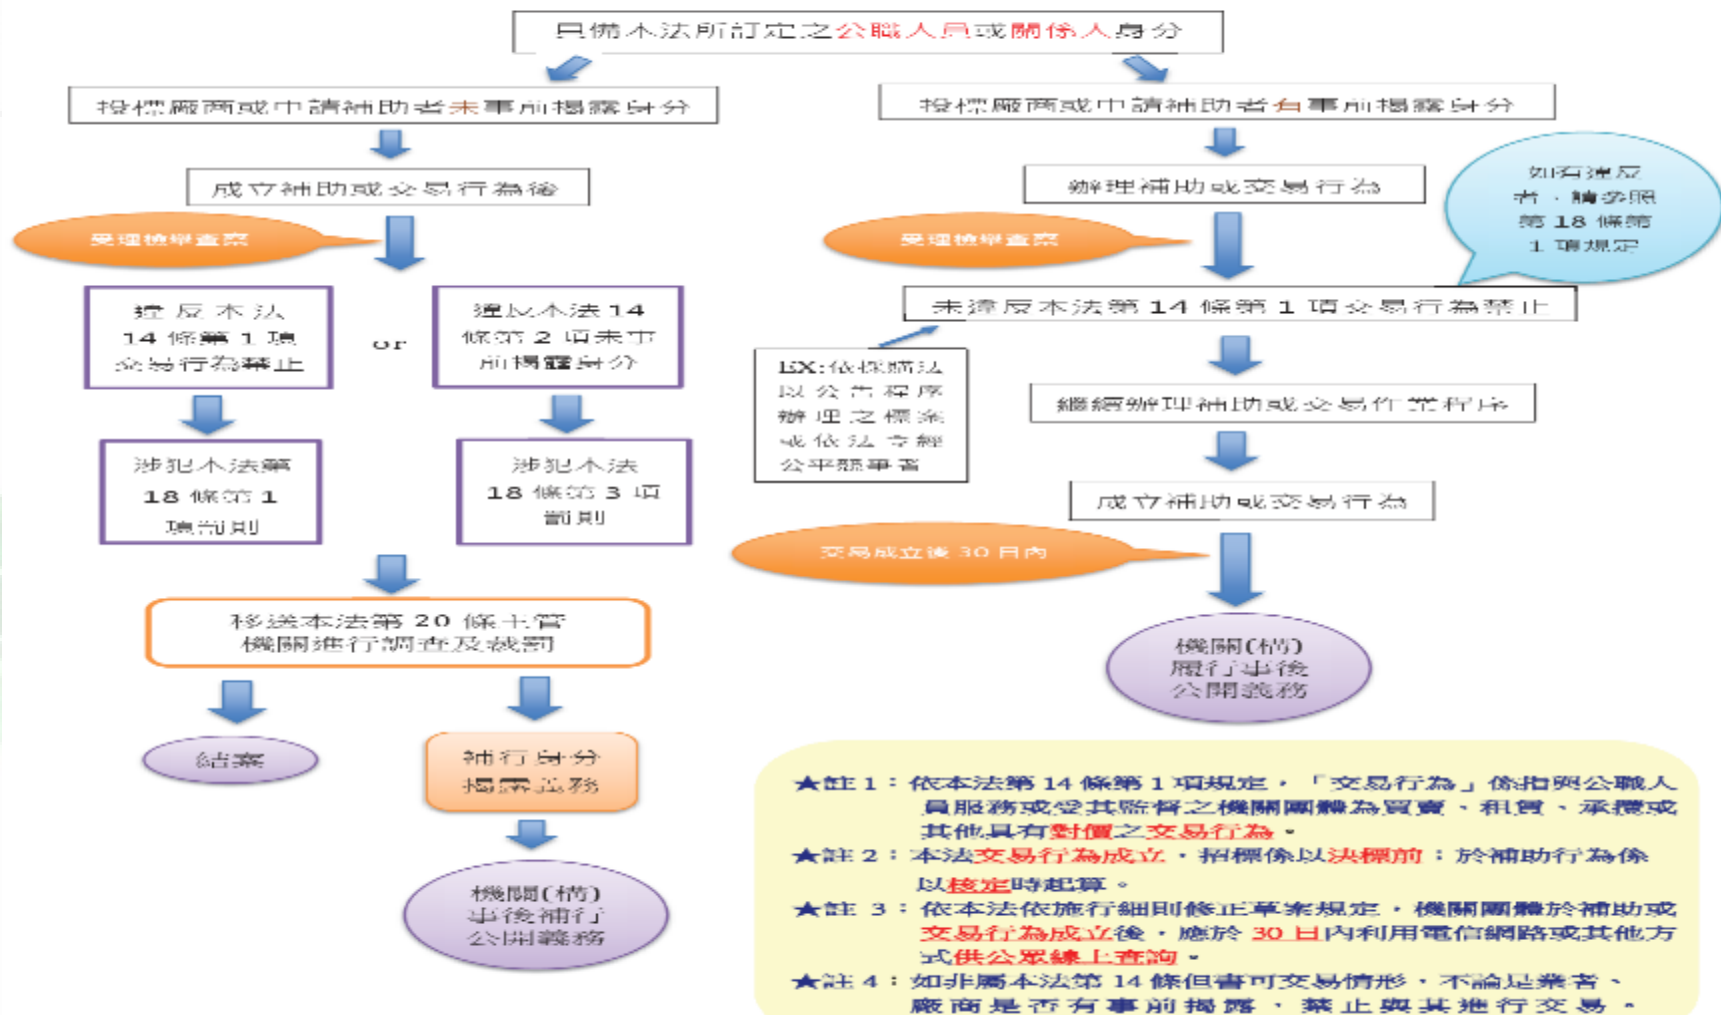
具備本法所訂定之公職人員或關係人身分

投標廠商或申請補助者未事前揭露身分

成立補助或交易行為後

受理檢舉查察

違反本法14條第1項交易行為禁止

or

違反本法14條第2項未事前揭露身分

涉犯本法第18條第1項罰則

涉犯本法18條第3項罰則

移送本法第20條主管機關進行調查及裁罰

結案

補行身分揭露義務

機關(構)事後補行公開義務

投標廠商或申請補助者有事前揭露身分

辦理補助或交易行為

如有違反者，請參照第18條第1項規定

受理檢舉查察

未違反本法第14條第1項交易行為禁止

EX:依採購法以公告程序辦理之標案或依法令辦理公平競爭者

繼續辦理補助或交易作業程序

成立補助或交易行為

交易成立後30日內

機關(構)履行事後公開義務

★註1：依本法第14條第1項規定，「交易行為」係指與公職人員服務或受其監督之機關團體為買賣、租賃、承攬或其他具有對價之交易行為。
★註2：本法交易行為成立，招標係以決標前；於補助行為係以核定時起算。
★註3：依本法依施行細則修正草案規定，機關團體於補助或交易行為成立後，應於30日內利用電信網路或其他方式供公眾線上查詢。
★註4：如非屬本法第14條但書可交易情形，不論是業者、廠商是否有事前揭露，禁止與其進行交易。